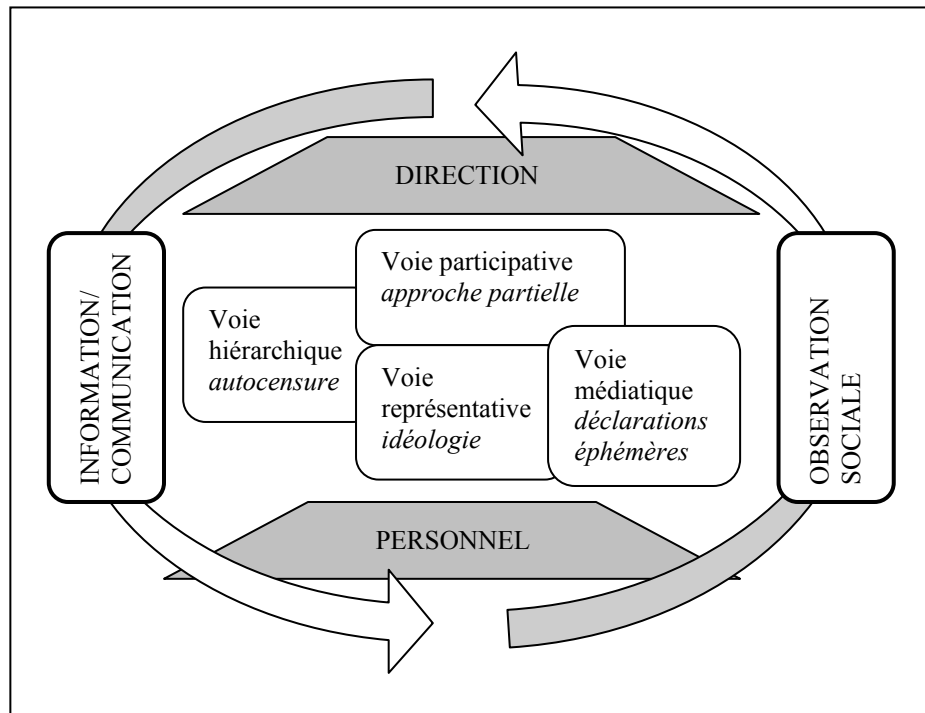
DIRECTION

INFORMATION/ COMMUNICATION

Voie participative *approche partielle*

Voie hiérarchique *autocensure*

Voie représentative *idéologie*

Voie médiatique *déclarations éphémères*

OBSERVATION SOCIALE

PERSONNEL